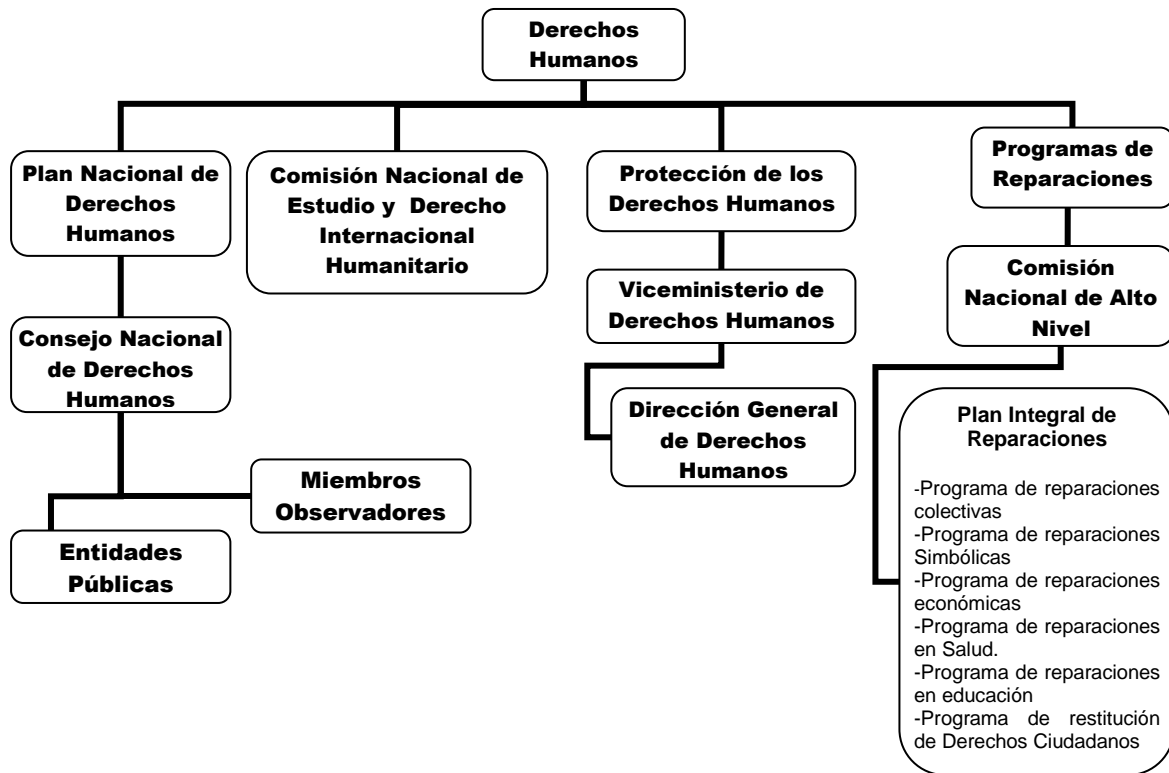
Derechos Humanos

Plan Nacional de Derechos Humanos

Consejo Nacional de Derechos Humanos

Miembros Observadores

Entidades Públicas

Comisión Nacional de Estudio y Derecho Internacional Humanitario

Protección de los Derechos Humanos

Viceministerio de Derechos Humanos

Dirección General de Derechos Humanos

Programas de Reparaciones

Comisión Nacional de Alto Nivel

Plan Integral de Reparaciones

-Programa de reparaciones colectivas
-Programa de reparaciones Simbólicas
-Programa de reparaciones económicas
-Programa de reparaciones en Salud.
-Programa de reparaciones en educación
-Programa de restitución de Derechos Ciudadanos